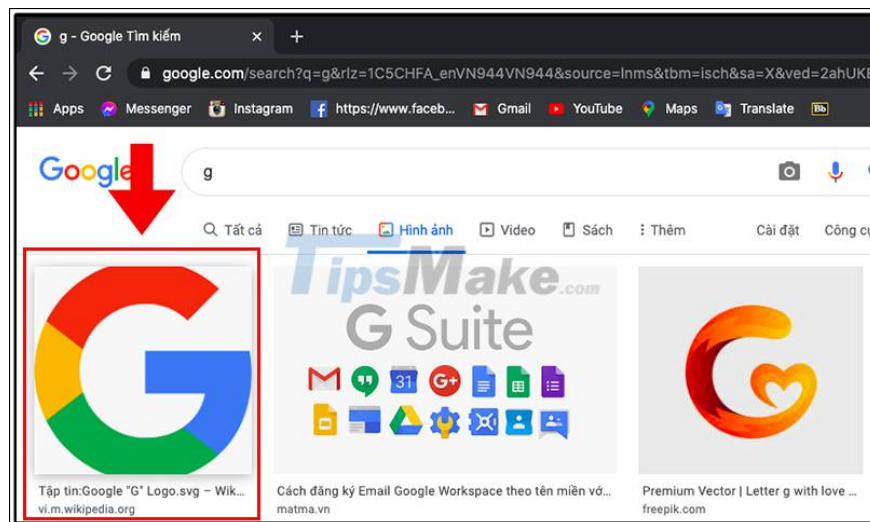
g - Google Tìm kiếm ×
+

google.com/search?q=g&rlz=1C5CHFA_enVN944VN944&source=lnms&tbm=isch&sa=X&ved=2ahUKE

Apps Messenger Instagram https://www.faceb... Gmail YouTube Maps Translate Bb

Google

g

Tất cả Tin tức Hình ảnh Video Sách Thêm Cài đặt Công cụ

TipsMake.com

G Suite

31

Tập tin:Google "G" Logo.svg – Wik...
vi.m.wikipedia.org

Cách đăng ký Email Google Workspace theo tên miền vớ...
matma.vn

Premium Vector | Letter g with love ...
freepik.com